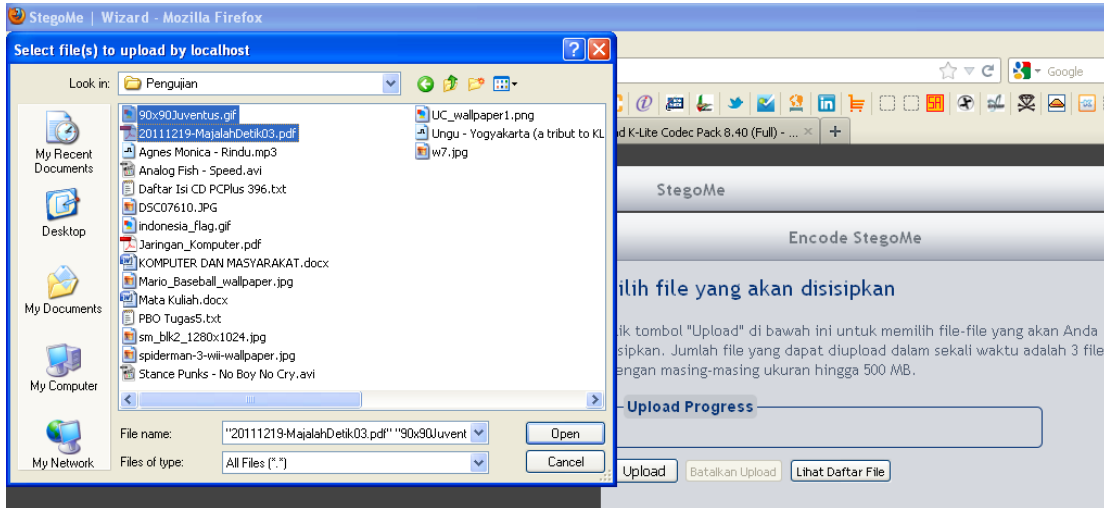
StegoMe | Wizard - Mozilla Firefox

Select file(s) to upload by localhost

Look in: Pengujian

My Recent Documents
Desktop
My Documents
My Computer
My Network

90x90Juventus.gif
20111219-MajalahDetik03.pdf
Agnes Monica - Rindu.mp3
Analog Fish - Speed.avi
Daftar Isi CD PCPlus 396.txt
DSC07610.JPG
indonesia_flag.gif
Jaringan_Komputer.pdf
KOMPUTER DAN MASYARAKAT.docx
Mario_Baseball_wallpaper.jpg
Mata Kuliah.docx
PBO Tugas5.txt
sm_blk2_1280x1024.jpg
spiderman-3-wii-wallpaper.jpg
Stance Punks - No Boy No Cry.avi
UC_wallpaper1.png
Ungu - Yogyakarta (a tribut to KL
w7.jpg

File name: "20111219-MajalahDetik03.pdf" "90x90Juvent
Files of type: All Files (*.*)

Open
Cancel

Google

d K-Lite Codec Pack 8.40 (Full) - ... ×

StegoMe

Encode StegoMe

ilih file yang akan disisipkan

ik tombol "Upload" di bawah ini untuk memilih file-file yang akan Anda sipkan. Jumlah file yang dapat diupload dalam sekali waktu adalah 3 file engan masing-masing ukuran hingga 500 MB.

Upload Progress

Upload
Batalkan Upload
Lihat Daftar File